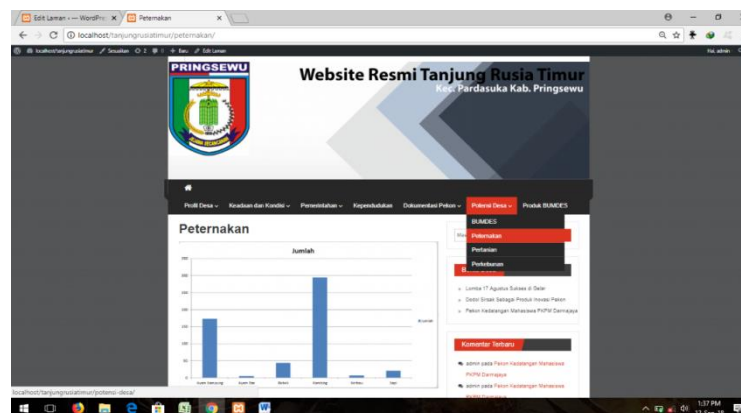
Edit Laman ‹ — WordPre ×
Peternakan ×
localhost/tanjungrusiatimur/peternakan/
localhost/tanjungrusiatimur Sesuaikan 2 0 + Baru Edit Laman
Hai, admin

PRINGSEWU
Website Resmi Tanjung Rusia Timur
Kec. Pardasuka Kab. Pringsewu

Profil Desa ⌄ Keadaan dan Kondisi ⌄ Pemerintahan ⌄ Kependudukan Dokumentasi Pekon ⌄ Potensi Desa ⌄ Produk BUMDES
BUMDES
Peternakan
Pertanian
Perkebunan

Peternakan
Jumlah
350
300
250
200
150
100
50
0
Ayam kampung Ayam ras Bebek Kambing Kerbau Sapi
Jumlah

Lomba 17 Agustus Sukses di Gelar
Dodol Sirsak Sebagai Produk Inovasi Pekon
Pekon Kedatangan Mahasiswa PKPM Darmajaya

Komentar Terbaru
admin pada Pekon Kedatangan Mahasiswa PKPM Darmajaya
admin pada Pekon Kedatangan Mahasiswa PKPM Darmajaya

localhost/tanjungrusiatimur/potensi-desa/
1:37 PM